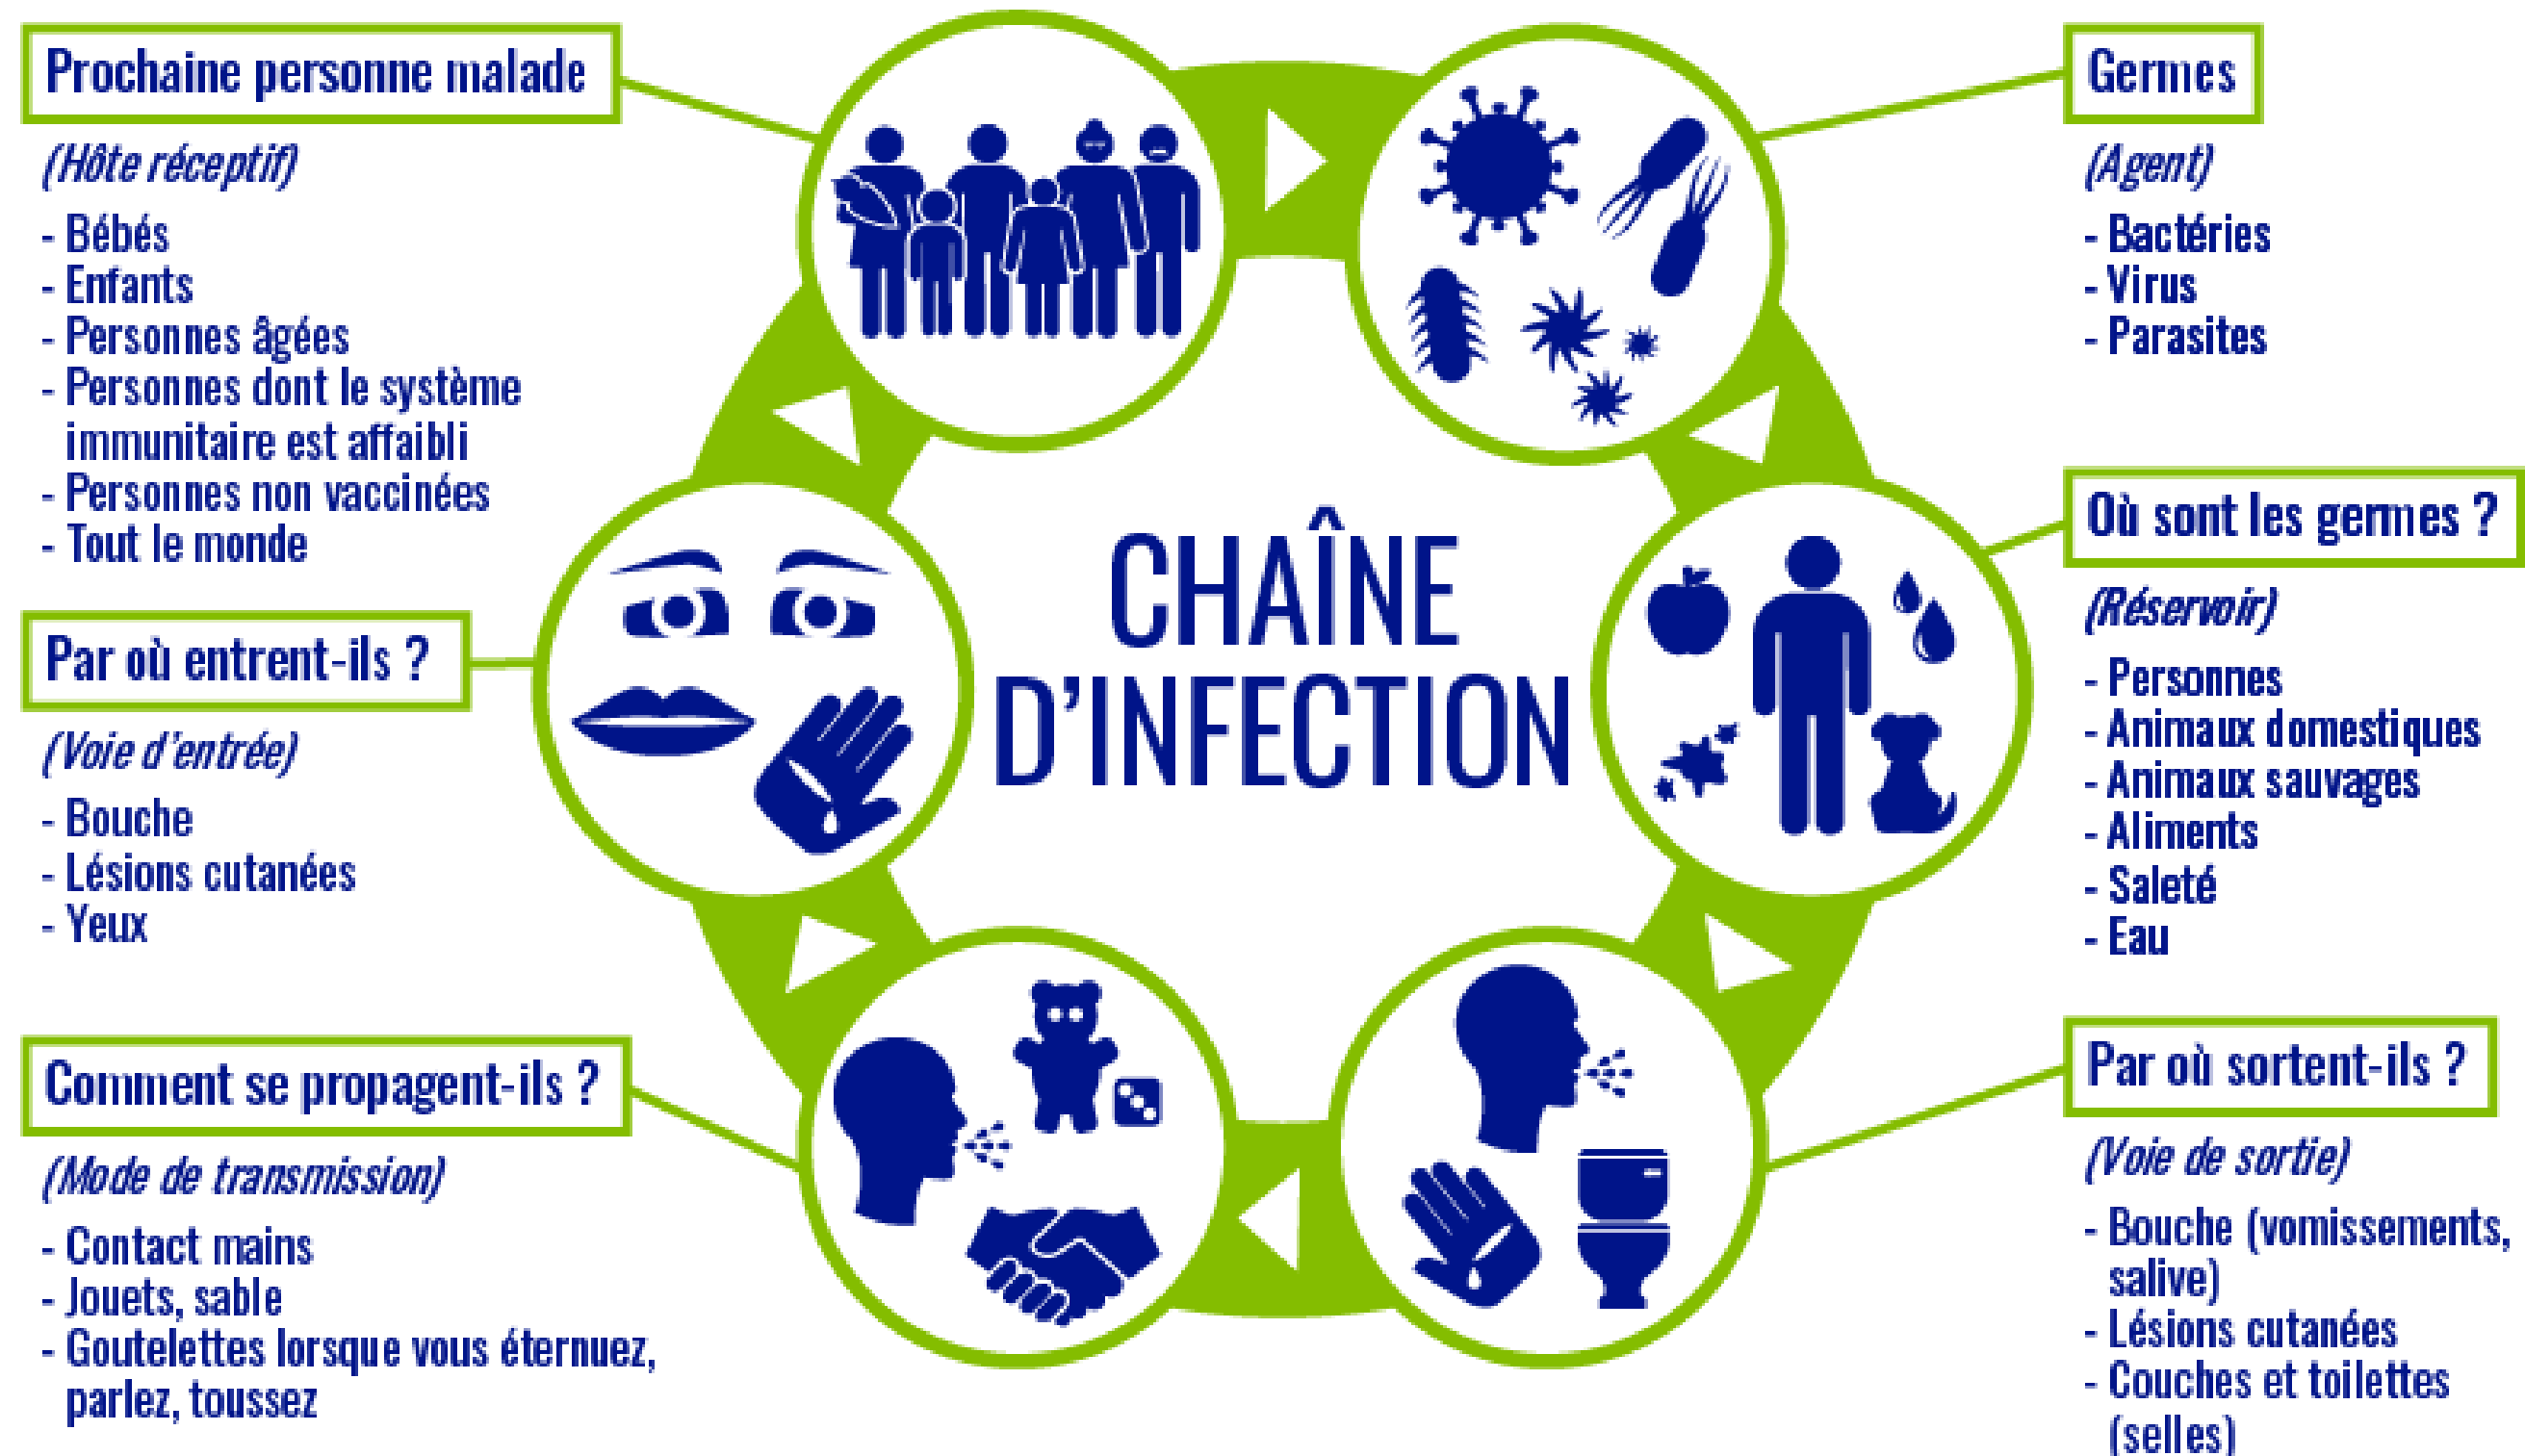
CHAÎNE D'INFECTION

Germes

(Agent)

- Bactéries
- Virus
- Parasites

Où sont les germes ?

(Réservoir)

- Personnes
- Animaux domestiques
- Animaux sauvages
- Aliments
- Saleté
- Eau

Par où sortent-ils ?

(Voie de sortie)

- Bouche (vomissements, salive)
- Lésions cutanées
- Couches et toilettes (selles)

Comment se propagent-ils ?

(Mode de transmission)

- Contact mains
- Jouets, sable
- Goutelettes lorsque vous éternuez, parlez, toussez

Par où entrent-ils ?

(Voie d'entrée)

- Bouche
- Lésions cutanées
- Yeux

Prochaine personne malade

(Hôte réceptif)

- Bébés
- Enfants
- Personnes âgées
- Personnes dont le système immunitaire est affaibli
- Personnes non vaccinées
- Tout le monde